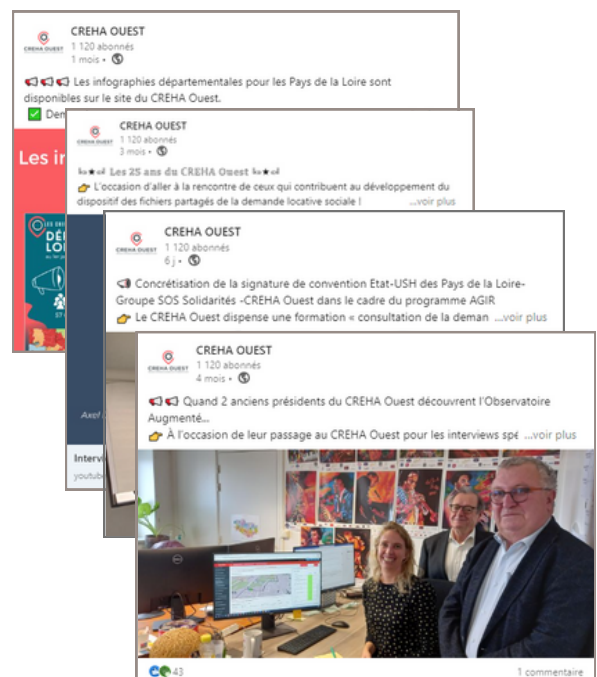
CREHA OUEST
CREHA OUEST
1 120 abonnés
1 mois •

Les infographies départementales pour les Pays de la Loire sont disponibles sur le site du CREHA Ouest.
Dem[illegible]

Les i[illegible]

CREHA OUEST
CREHA OUEST
1 120 abonnés
3 mois •

Les 25 ans du CREHA Ouest
L'occasion d'aller à la rencontre de ceux qui contribuent au développement du dispositif des fichiers partagés de la demande locative sociale ! ...voir plus

CREHA OUEST
CREHA OUEST
1 120 abonnés
6 j •

Concrétisation de la signature de convention Etat-USH des Pays de la Loire-Groupe SOS Solidarités -CREHA Ouest dans le cadre du programme AGIR
Le CREHA Ouest dispense une formation « consultation de la deman ...voir plus

Axel
Intervi
youtub

CREHA OUEST
CREHA OUEST
1 120 abonnés
4 mois •

Quand 2 anciens présidents du CREHA Ouest découvrent l'Observatoire Augmenté...
À l'occasion de leur passage au CREHA Ouest pour les interviews spé ...voir plus

43
1 commentaire